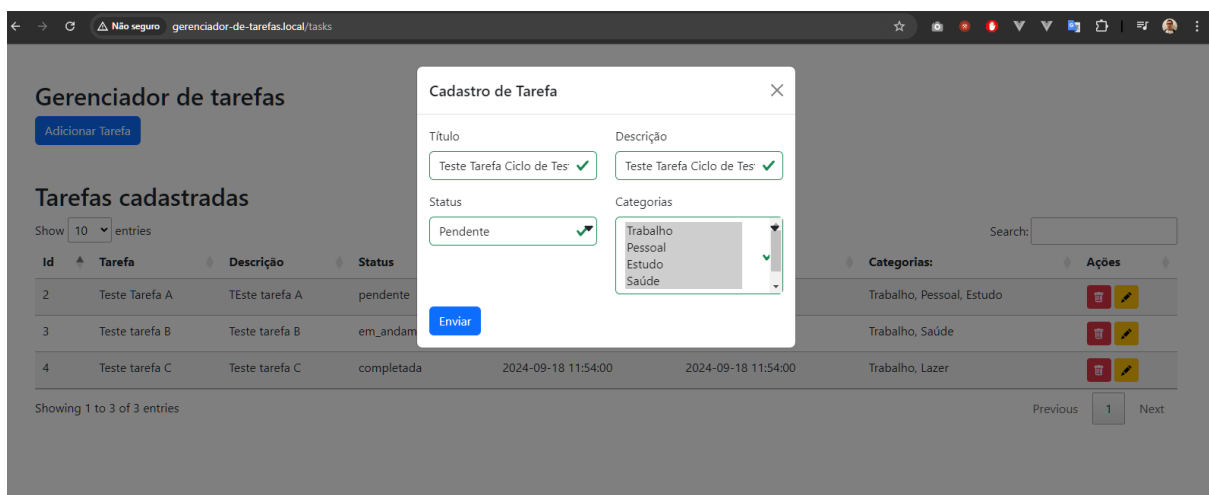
Não seguro gerenciador-de-tarefas.local/tasks

Gerenciador de tarefas

Adicionar Tarefa

Tarefas cadastradas

Show 10 entries

Search:

| Id | Tarefa | Descrição | Status | | | Categorias: | Ações |
|---|---|---|---|---|---|---|---|
| 2 | Teste Tarefa A | TEste tarefa A | pendente | | | Trabalho, Pessoal, Estudo | |
| 3 | Teste tarefa B | Teste tarefa B | em_andam | | | Trabalho, Saúde | |
| 4 | Teste tarefa C | Teste tarefa C | completada | 2024-09-18 11:54:00 | 2024-09-18 11:54:00 | Trabalho, Lazer | |

Showing 1 to 3 of 3 entries

Previous 1 Next

Cadastro de Tarefa

Título
Teste Tarefa Ciclo de Tes

Descrição
Teste Tarefa Ciclo de Tes

Status
Pendente

Categorias
Trabalho
Pessoal
Estudo
Saúde

Enviar